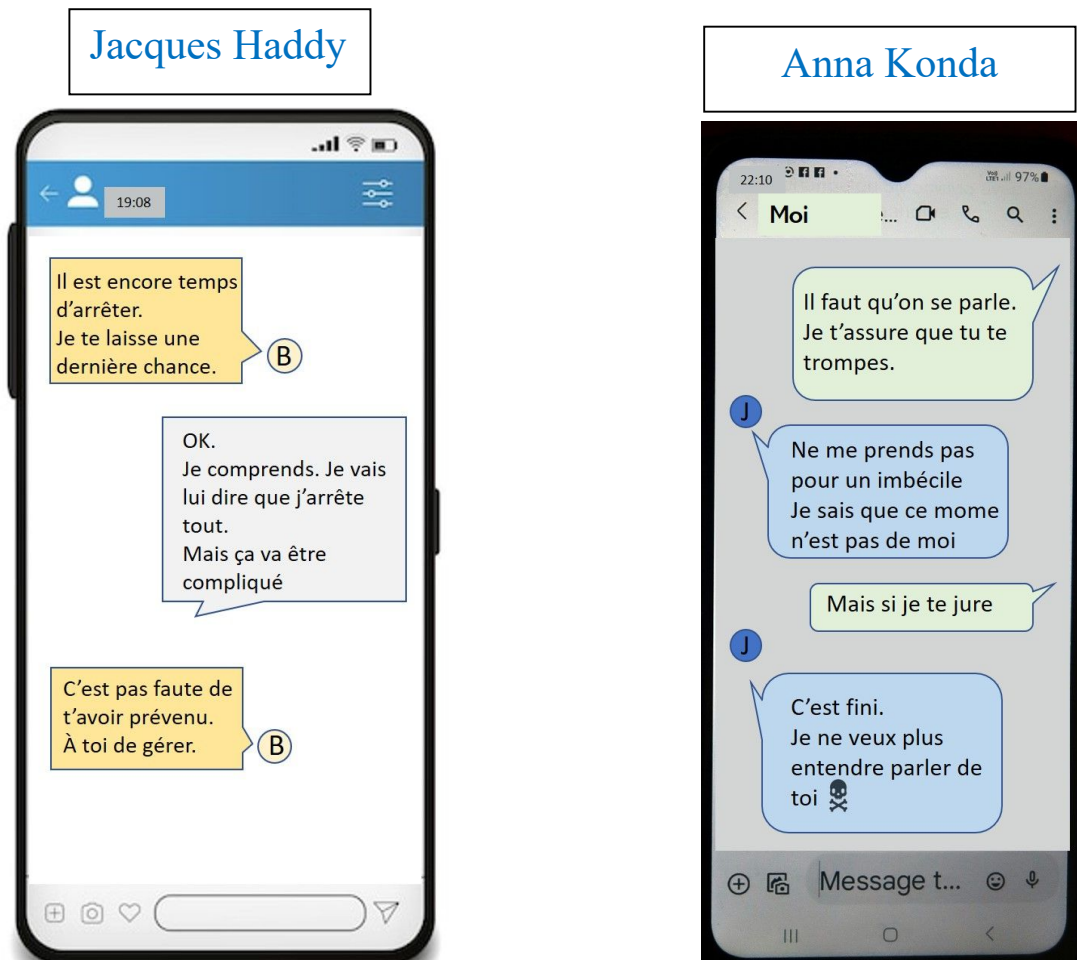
Jacques Haddy

19:08

Il est encore temps d'arrêter.
Je te laisse une dernière chance.

B

OK.
Je comprends. Je vais lui dire que j'arrête tout.
Mais ça va être compliqué

C'est pas faute de t'avoir prévenu.
À toi de gérer.

B

Anna Konda

22:10

97%

Moi

Il faut qu'on se parle.
Je t'assure que tu te trompes.

J

Ne me prends pas pour un imbécile
Je sais que ce mome n'est pas de moi

Mais si je te jure

J

C'est fini.
Je ne veux plus entendre parler de toi ☠

Message t...